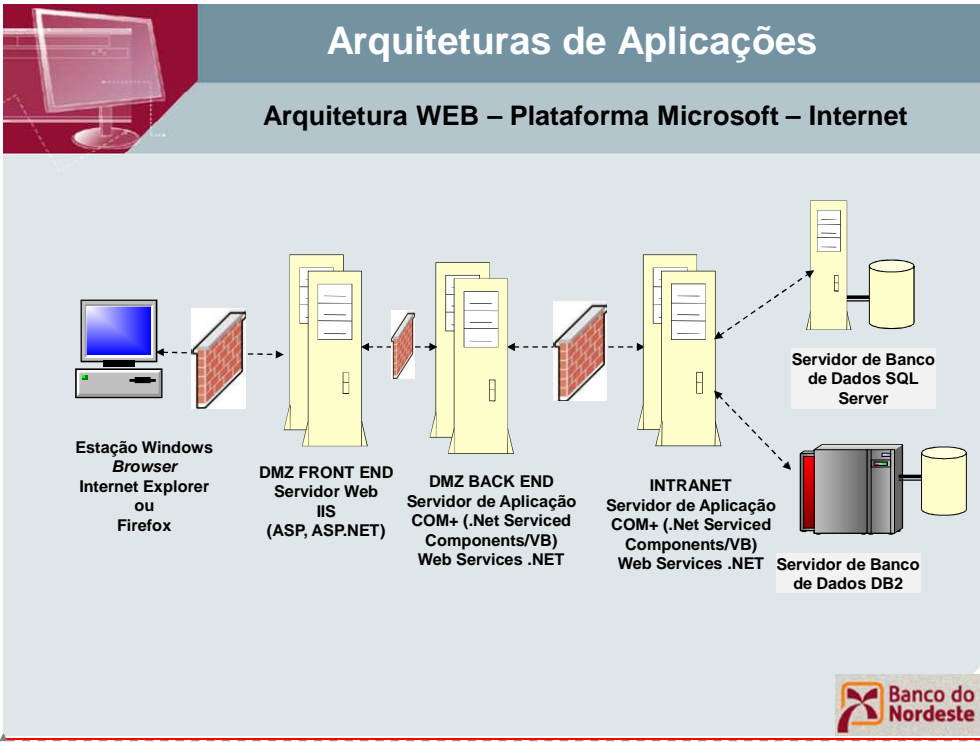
Arquiteturas de Aplicações

Arquitetura WEB – Plataforma Microsoft – Internet

Servidor de Banco de Dados SQL Server

Estação Windows
*Browser*
Internet Explorer
ou
Firefox

DMZ FRONT END
Servidor Web
IIS
(ASP, ASP.NET)

DMZ BACK END
Servidor de Aplicação
COM+ (.Net Serviced Components/VB)
Web Services .NET

INTRANET
Servidor de Aplicação
COM+ (.Net Serviced Components/VB)
Web Services .NET

Servidor de Banco de Dados DB2

Banco do Nordeste